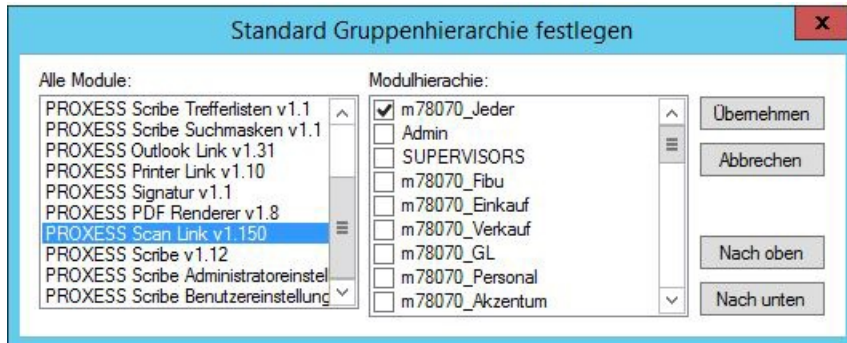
Standard Gruppenhierarchie festlegen

x

Alle Module:

PROXESS Scribe Trefferlisten v1.1
PROXESS Scribe Suchmasken v1.1
PROXESS Outlook Link v1.31
PROXESS Printer Link v1.10
PROXESS Signatur v1.1
PROXESS PDF Renderer v1.8
PROXESS Scan Link v1.150
PROXESS Scribe v1.12
PROXESS Scribe Administratoreinstel
PROXESS Scribe Benutzereinstellung

Modulhierachie:

m78070_Jeder
Admin
SUPERVISORS
m78070_Fibu
m78070_Einkauf
m78070_Verkauf
m78070_GL
m78070_Personal
m78070_Akzentum

Übernehmen

Abbrechen

Nach oben

Nach unten